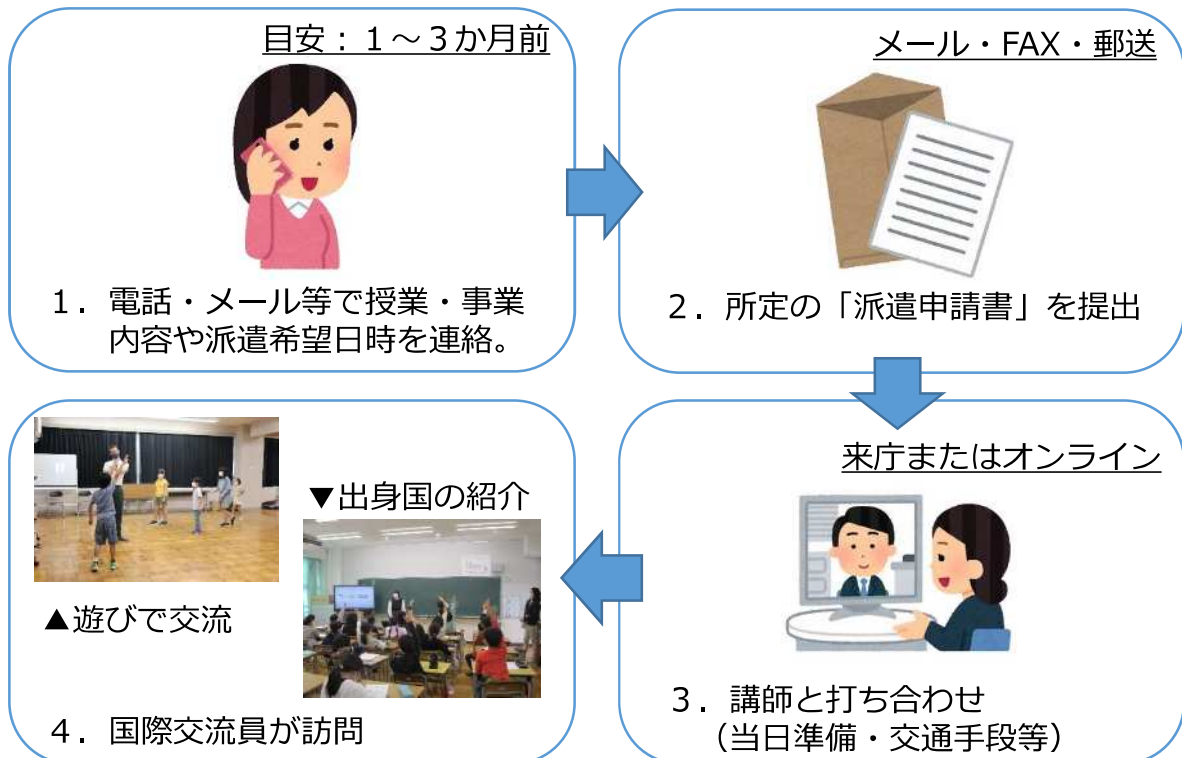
目安：１～３か月前

１．電話・メール等で授業・事業内容や派遣希望日時を連絡。

メール・FAX・郵送

２．所定の「派遣申請書」を提出

来庁またはオンライン

３．講師と打ち合わせ
（当日準備・交通手段等）

▼出身国の紹介

▲遊びで交流

４．国際交流員が訪問